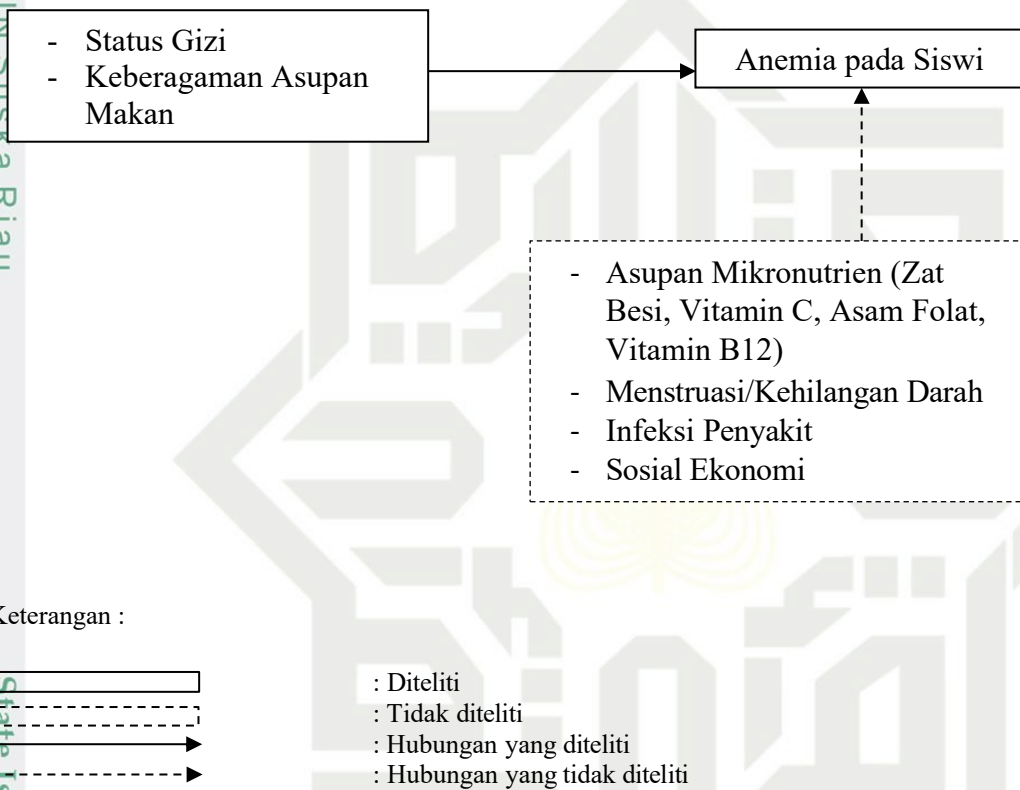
- Status Gizi
- Keberagaman Asupan Makan

Anemia pada Siswi

- Asupan Mikronutrien (Zat Besi, Vitamin C, Asam Folat, Vitamin B12)
- Menstruasi/Kehilangan Darah
- Infeksi Penyakit
- Sosial Ekonomi

Keterangan :

: Diteliti
: Tidak diteliti
: Hubungan yang diteliti
: Hubungan yang tidak diteliti